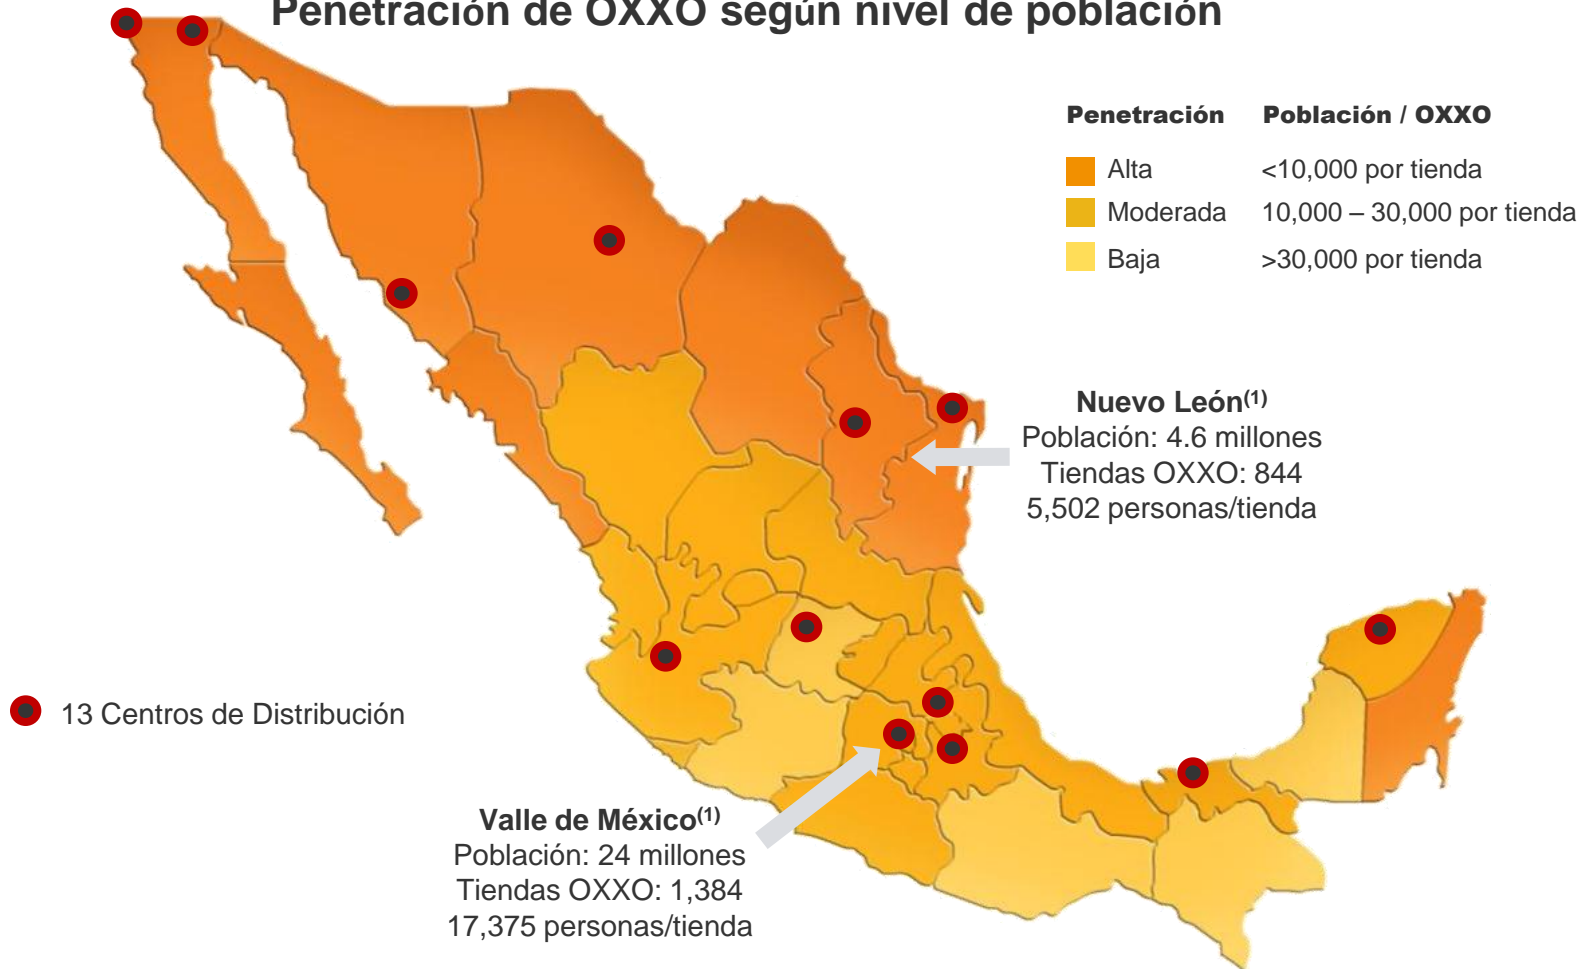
Penetración de OXXO según nivel de población

| Penetración | Población / OXXO |
|---|---|
| Alta | <10,000 por tienda |
| Moderada | 10,000 – 30,000 por tienda |
| Baja | >30,000 por tienda |

Nuevo León$^{(1)}$
Población: 4.6 millones
Tiendas OXXO: 844
5,502 personas/tienda

13 Centros de Distribución

Valle de México$^{(1)}$
Población: 24 millones
Tiendas OXXO: 1,384
17,375 personas/tienda